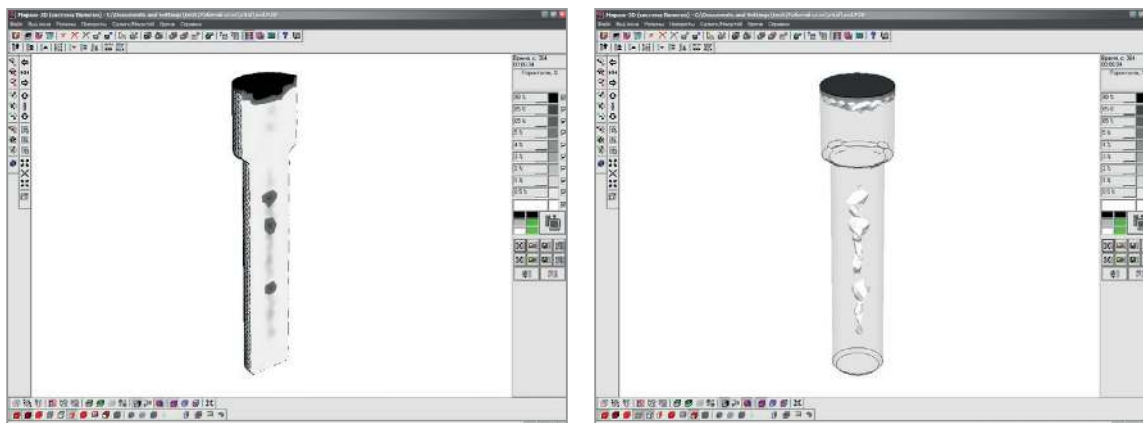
Мартин 3D (система Полигон) - C:\Documents and Settings\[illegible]

Файл Вид окна Режимы Настройки Сервис/Macro/All Время Справка

Время, с: 304
00:05:04

Параметров: 0

99 %
95 %
85 %
5 %
4 %
3 %
2 %
1 %
0.5 %

Мартин 3D (система Полигон) - C:\Documents and Settings\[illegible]

Файл Вид окна Режимы Настройки Сервис/Macro/All Время Справка

Время, с: 304
00:05:04

Параметров: 0

99 %
95 %
85 %
5 %
4 %
3 %
2 %
1 %
0.5 %